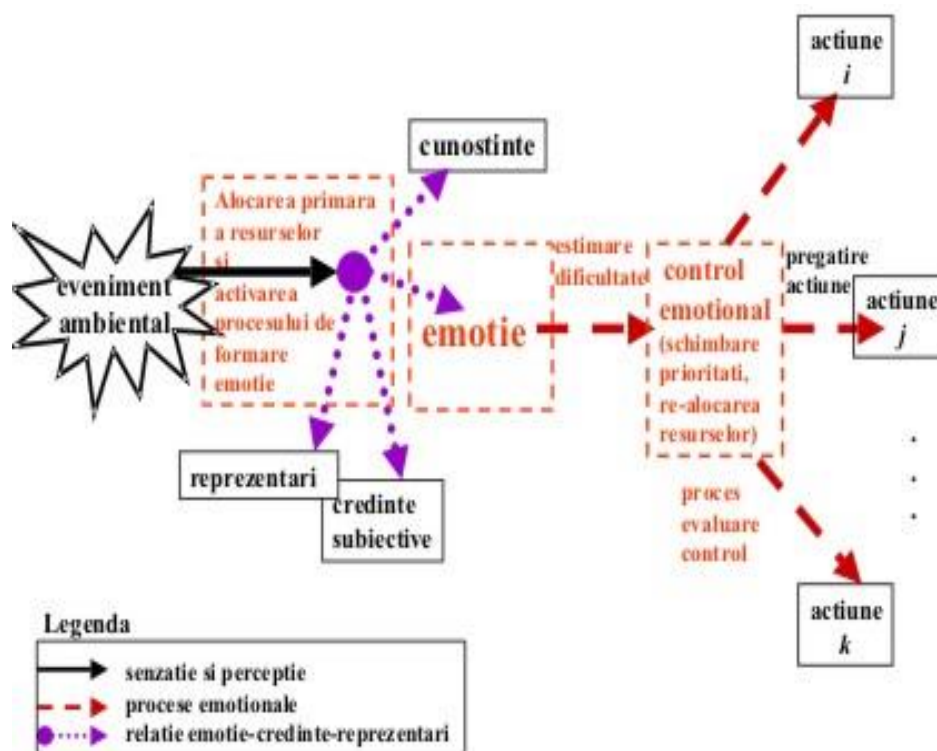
actiune
$i$

cunostinte

Alocarea primara a resurselor si activarea procesului de formare emotie

eveniment ambiental

estimare dificultate

emotie

control emotional (schimbare prioritati, re-alocarea resurselor)

pregatire actiune

actiune
$j$

.
.
.

reprezentari

credinte subiective

proces evaluare control

actiune
$k$

Legenda
senzatie si perceptie
procese emotionale
relatie emotie-credinte-reprezentari